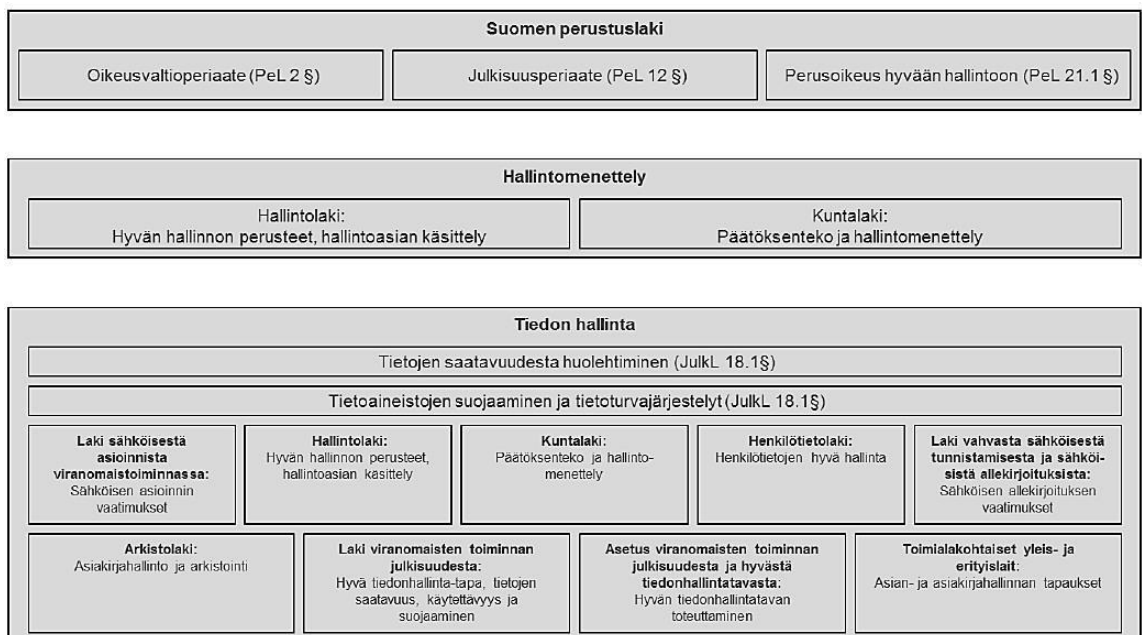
Suomen perustuslaki

Oikeusvaltioperiaate (PeL 2 §)

Julkisuusperiaate (PeL 12 §)

Perusoikeus hyvään hallintoon (PeL 21.1 §)

Hallintomenettely

Hallintolaki:
Hyvän hallinnon perusteet, hallintoasian käsittely

Kuntalaki:
Päätöksenteko ja hallintomenettely

Tiedon hallinta

Tietojen saatavuudesta huolehtiminen (JulkL 18.1§)

Tietoaineistojen suojaaminen ja tietoturvajärjestelyt (JulkL 18.1§)

Laki sähköisestä asioinnista viranomaistoiminnassa:
Sähköisen asioinnin vaatimukset

Hallintolaki:
Hyvän hallinnon perusteet, hallintoasian käsittely

Kuntalaki:
Päätöksenteko ja hallintomenettely

Henkilötietolaki:
Henkilötietojen hyvä hallinta

Laki vahvasta sähköisestä tunnistamisesta ja sähköisistä allekirjoituksista:
Sähköisen allekirjoituksen vaatimukset

Arkistolaki:
Asiakirjahallinto ja arkistointi

Laki viranomaisten toiminnan julkisuudesta:
Hyvä tiedonhallinta-tapa, tietojen saatavuus, käytettävyys ja suojaaminen

Asetus viranomaisten toiminnan julkisuudesta ja hyvästä tiedonhallintatavasta:
Hyvän tiedonhallintatavan toteuttaminen

Toimialakohtaiset yleis- ja erityislait:
Asian- ja asiakirjahallinnan tapaukset